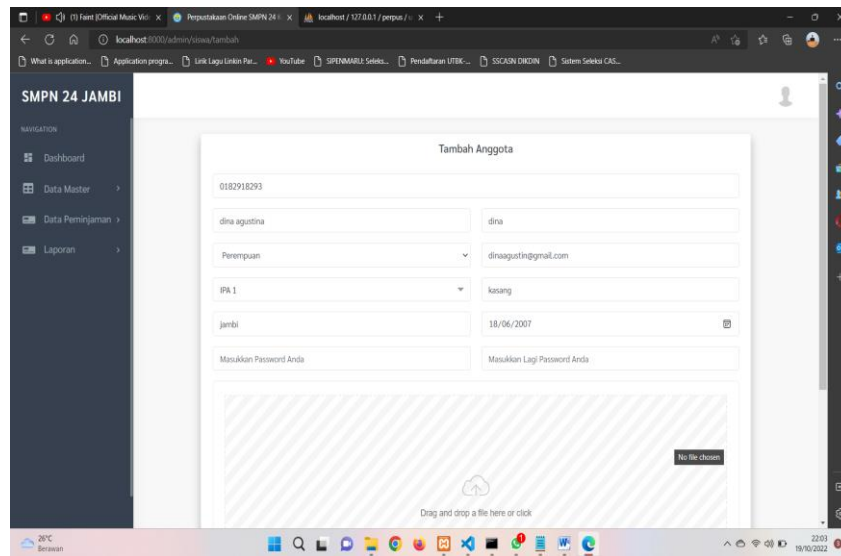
(1) Faint (Official Music Vid × | Perpustakaan Online SMPN 24 × | localhost / 127.0.0.1 / perpus / × | +

localhost:8000/admin/siswa/tambah

What is application... | Application progra... | Link Lagu Linkin Par... | YouTube | SIPENMARU: Seleks... | Pendaftaran UTBK-... | SSCASN DIKDIN | Sistem Seleksi CAS...

SMPN 24 JAMBI

NAVIGATION

Dashboard

Data Master

Data Peminjaman

Laporan

Tambah Anggota

0182918293

dina agustina

dina

Perempuan

dinaagustin@gmail.com

IPA 1

kasang

jambi

18/06/2007

Masukkan Password Anda

Masukkan Lagi Password Anda

No file chosen

Drag and drop a file here or click

26°C
Berawan

22:03
19/10/2022